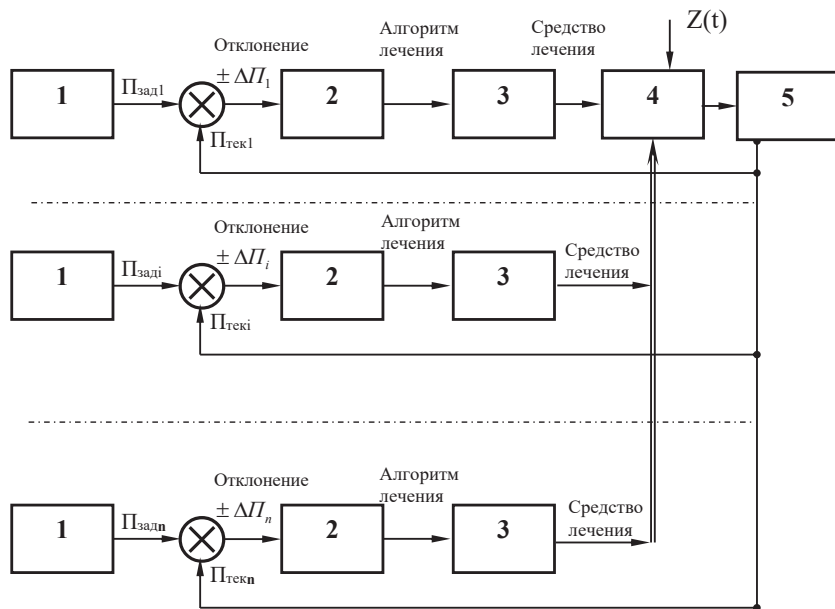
Z(t)

Отклонение

Алгоритм лечения

Средство лечения

1

$П_{зад1}$

$\pm \Delta П_1$

2

3

4

5

$П_{тек1}$

Отклонение

Алгоритм лечения

Средство лечения

1

$П_{задi}$

$\pm \Delta П_i$

2

3

$П_{текi}$

Отклонение

Алгоритм лечения

Средство лечения

1

$П_{зад\mathbf{n}}$

$\pm \Delta П_n$

2

3

$П_{тек\mathbf{n}}$